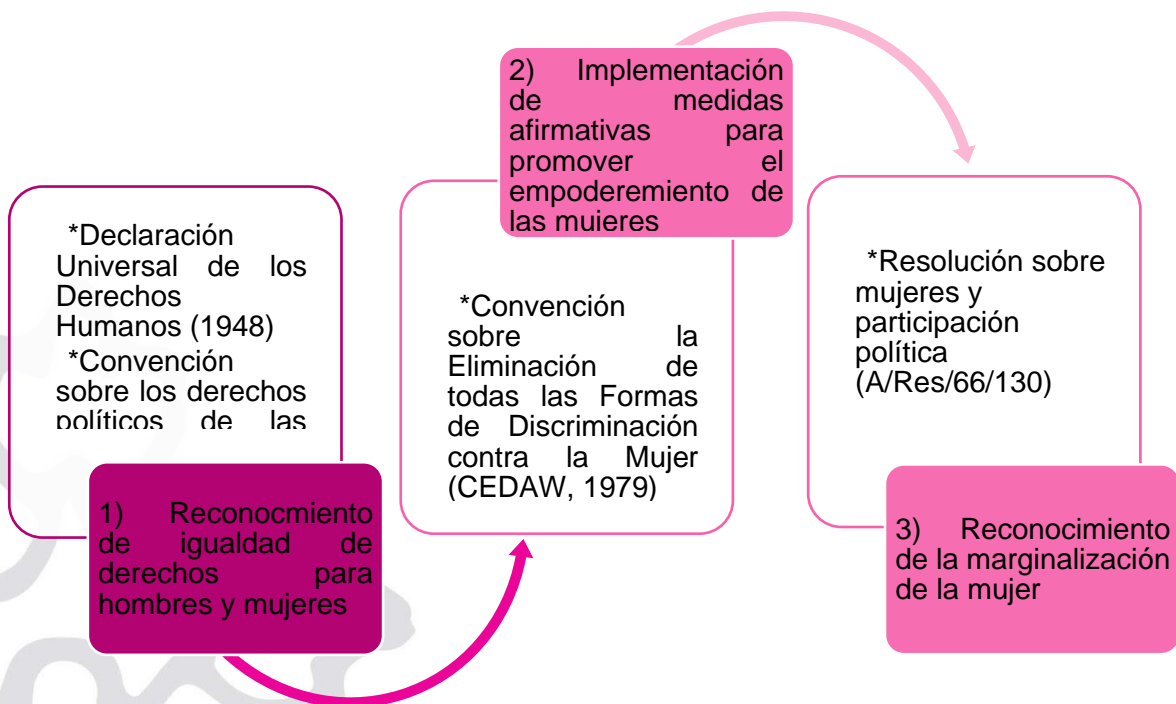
*Declaración Universal de los Derechos Humanos (1948)

*Convención sobre los derechos políticos de las

1) Reconocmiento de igualdad de derechos para hombres y mujeres

2) Implementación de medidas afirmativas para promover el empoderemiento de las muieres

*Convención sobre la Eliminación de todas las Formas de Discriminación contra la Mujer (CEDAW, 1979)

*Resolución sobre mujeres y participación política (A/Res/66/130)

3) Reconocimiento de la marginalización de la mujer